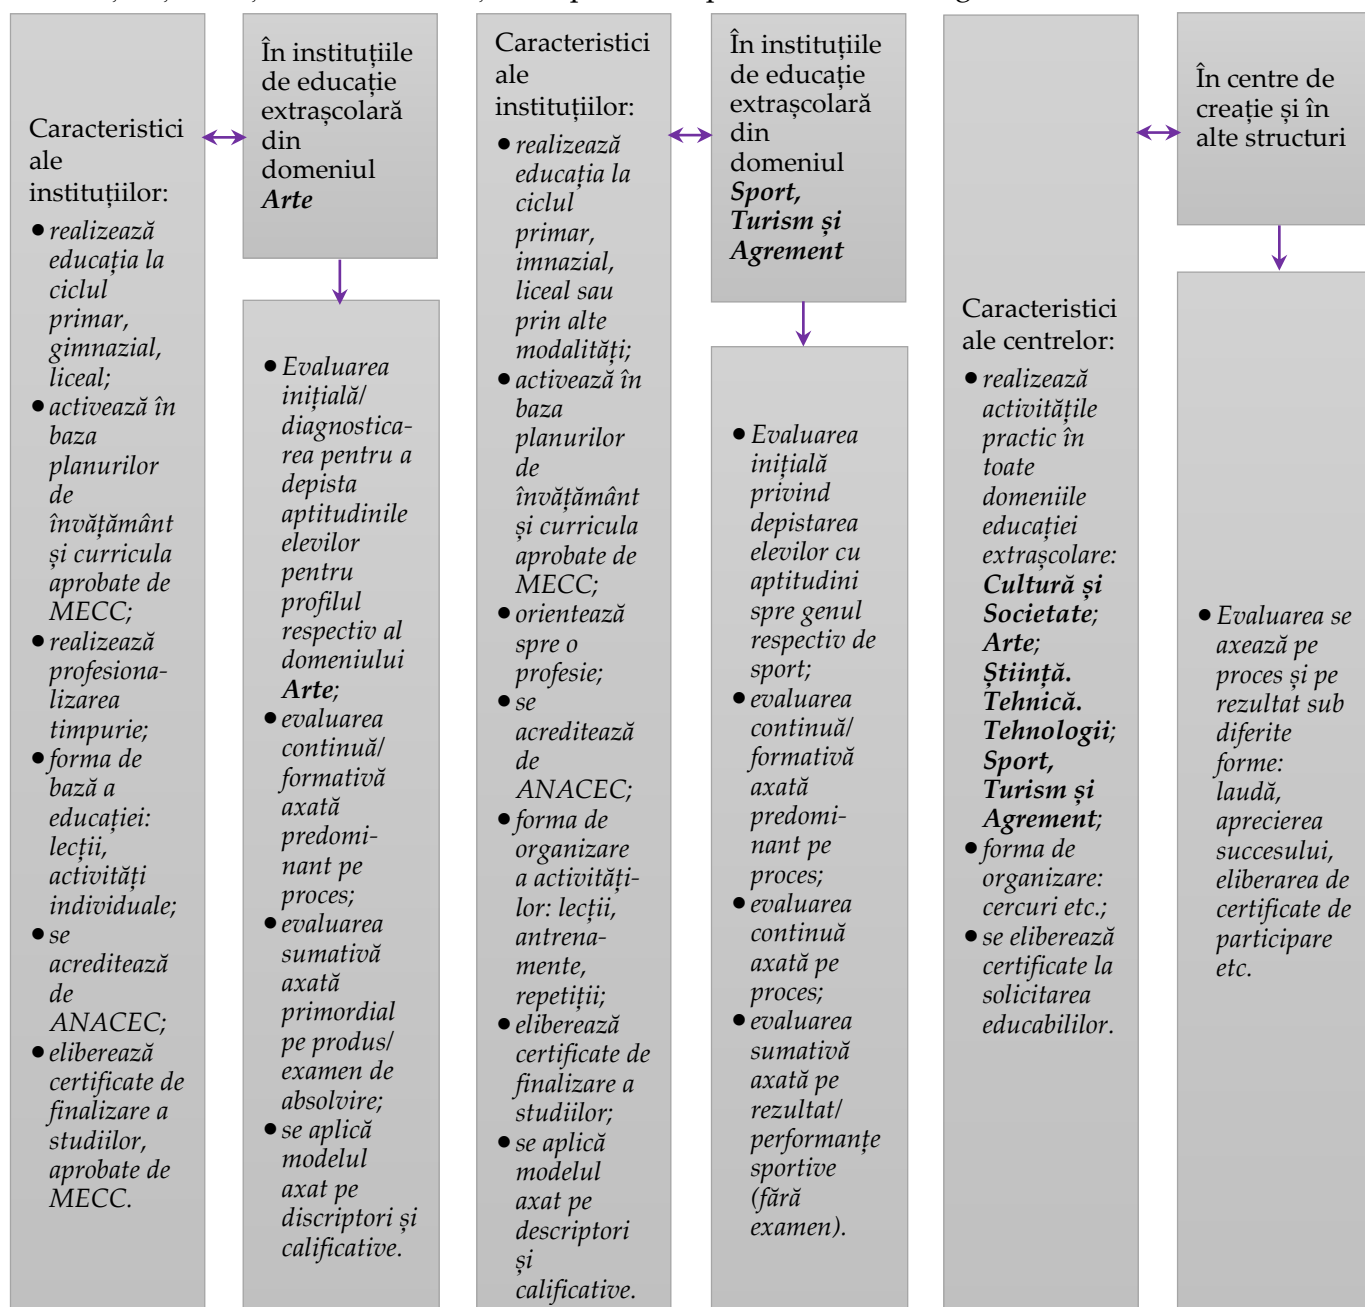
Caracteristici ale instituțiilor:
• realizează educația la ciclul primar, gimnazial, liceal;
• activează în baza planurilor de învățământ și curricula aprobate de MECC;
• realizează profesionalizarea timpurie;
• forma de bază a educației: lecții, activități individuale;
• se acreditează de ANACEC;
• eliberează certificate de finalizare a studiilor, aprobate de MECC.

În instituțiile de educație extrașcolară din domeniul Arte

• Evaluarea inițială/ diagnosticarea pentru a depista aptitudinile elevilor pentru profilul respectiv al domeniului Arte;
• evaluarea continuă/ formativă axată predominant pe proces;
• evaluarea sumativă axată primordial pe produs/ examen de absolvire;
• se aplică modelul axat pe discriptori și calificative.

Caracteristici ale instituțiilor:
• realizează educația la ciclul primar, imnazial, liceal sau prin alte modalități;
• activează în baza planurilor de învățământ și curricula aprobate de MECC;
• orientează spre o profesie;
• se acreditează de ANACEC;
• forma de organizare a activităților: lecții, antrenamente, repetiții;
• eliberează certificate de finalizare a studiilor;
• se aplică modelul axat pe descriptori și calificative.

În instituțiile de educație extrașcolară din domeniul Sport, Turism și Agrement

• Evaluarea inițială privind depistarea elevilor cu aptitudini spre genul respectiv de sport;
• evaluarea continuă/ formativă axată predominant pe proces;
• evaluarea continuă axată pe proces;
• evaluarea sumativă axată pe rezultat/ performanțe sportive (fără examen).

Caracteristici ale centrelor:
• realizează activitățile practic în toate domeniile educației extrașcolare: Cultură și Societate; Arte; Știință. Tehnică. Tehnologii; Sport, Turism și Agrement;
• forma de organizare: cercuri etc.;
• se eliberează certificate la solicitarea educabililor.

În centre de creație și în alte structuri

• Evaluarea se axează pe proces și pe rezultat sub diferite forme: laudă, aprecierea succesului, eliberarea de certificate de participare etc.